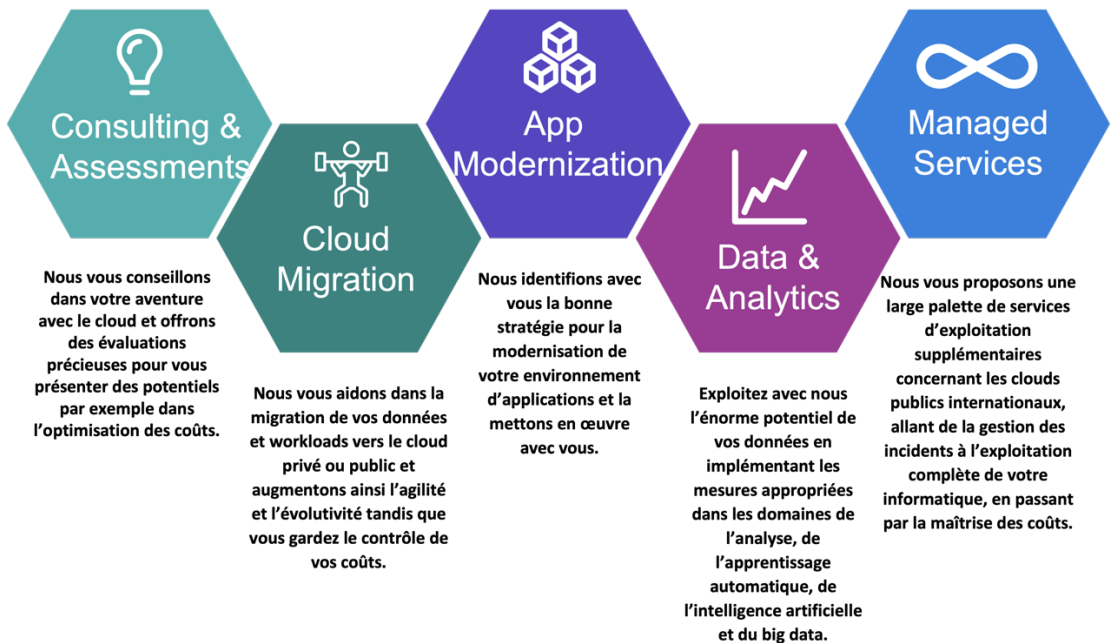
Consulting & Assessments

Nous vous conseillons dans votre aventure avec le cloud et offrons des évaluations précieuses pour vous présenter des potentiels par exemple dans l'optimisation des coûts.

Cloud Migration

Nous vous aidons dans la migration de vos données et workloads vers le cloud privé ou public et augmentons ainsi l'agilité et l'évolutivité tandis que vous gardez le contrôle de vos coûts.

App Modernization

Nous identifions avec vous la bonne stratégie pour la modernisation de votre environnement d'applications et la mettons en œuvre avec vous.

Data & Analytics

Exploitez avec nous l'énorme potentiel de vos données en implémentant les mesures appropriées dans les domaines de l'analyse, de l'apprentissage automatique, de l'intelligence artificielle et du big data.

Managed Services

Nous vous proposons une large palette de services d'exploitation supplémentaires concernant les clouds publics internationaux, allant de la gestion des incidents à l'exploitation complète de votre informatique, en passant par la maîtrise des coûts.